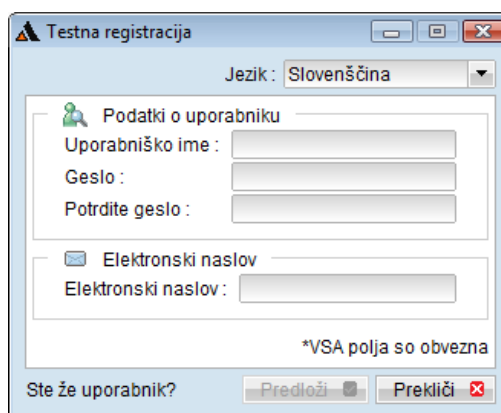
Testna registracija

Jezik : Slovenščina

Podatki o uporabniku
Uporabniško ime :
Geslo :
Potrdite geslo :

Elektronski naslov
Elektronski naslov :

*VSA polja so obvezna

Ste že uporabnik?
Predloži
Prekliči